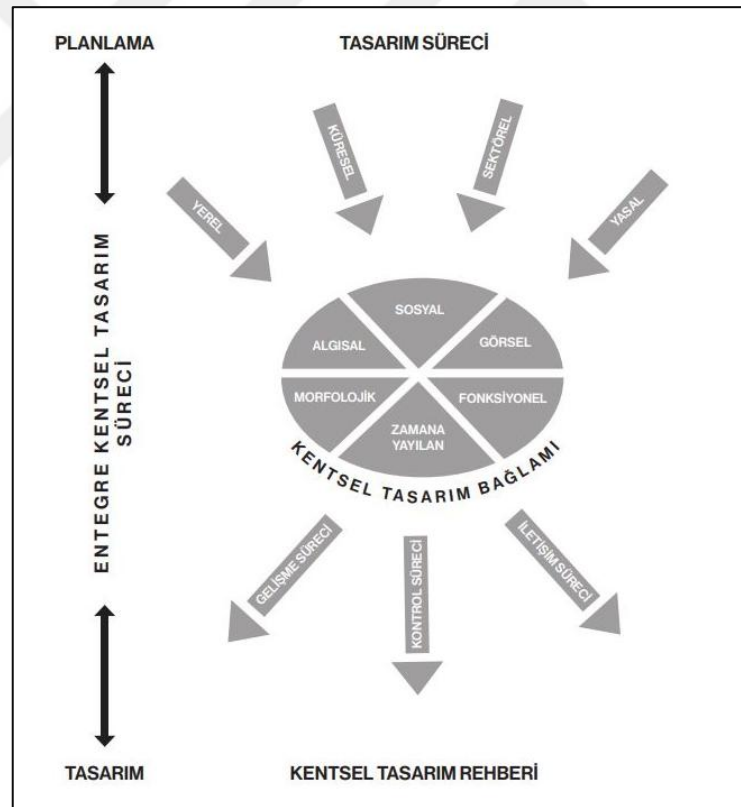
PLANLAMA

TASARIM SÜRECİ

KÜRESEL

SEKTÖREL

YEREL

YASAL

ENTEGRE KENTSEL TASARIM SÜRECİ

SOSYAL

ALGISAL

GÖRSEL

MORFOLOJİK

FONKSİYONEL

ZAMANA YAYILAN

KENTSEL TASARIM BAĞLAMI

GELİŞME SÜRECİ

KONTROL SÜRECİ

İLETİŞİM SÜRECİ

TASARIM

KENTSEL TASARIM REHBERİ